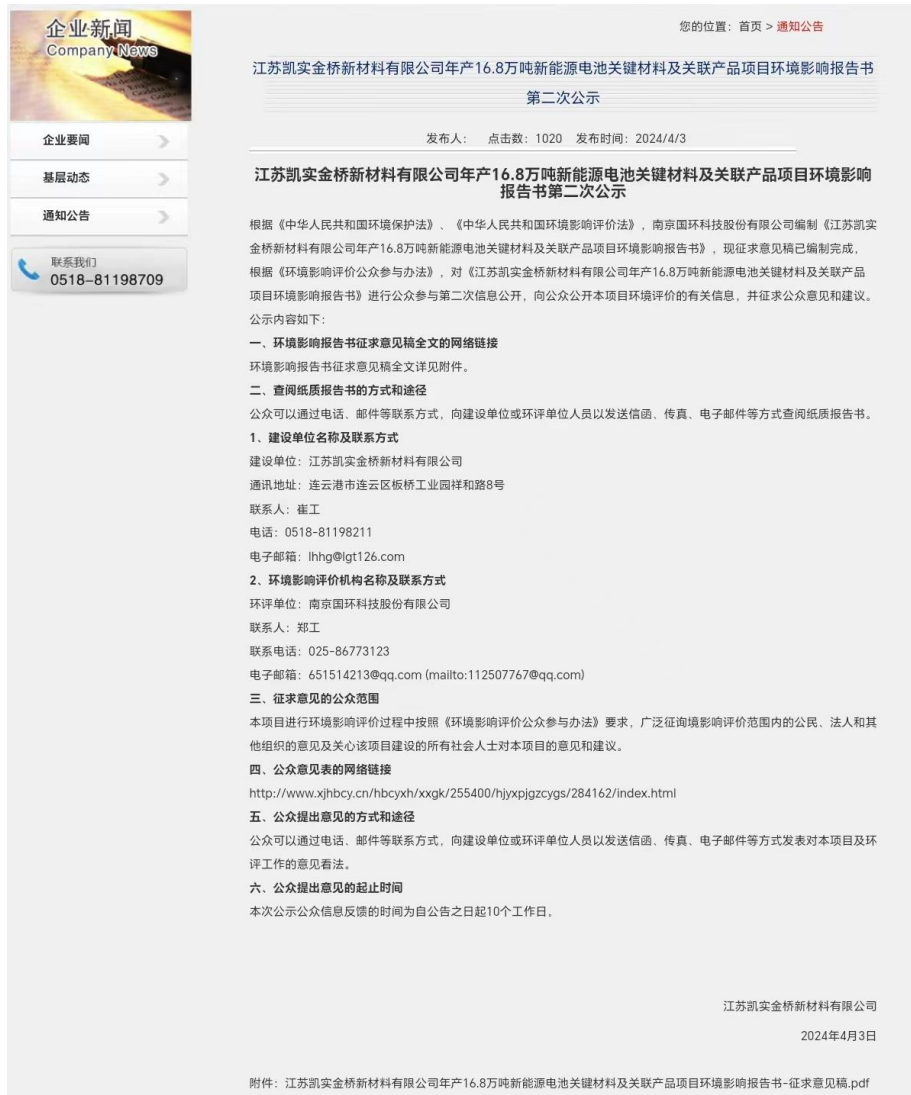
企业新闻
Company News

企业要闻
基层动态
通知公告

联系我们
0518-81198709

您的位置：首页 > 通知公告

江苏凯实金桥新材料有限公司年产16.8万吨新能源电池关键材料及关联产品项目环境影响报告书第二次公示

发布人： 点击数：1020 发布时间：2024/4/3

江苏凯实金桥新材料有限公司年产16.8万吨新能源电池关键材料及关联产品项目环境影响报告书第二次公示

根据《中华人民共和国环境保护法》、《中华人民共和国环境影响评价法》，南京国环科技股份有限公司编制《江苏凯实金桥新材料有限公司年产16.8万吨新能源电池关键材料及关联产品项目环境影响报告书》，现征求意见稿已编制完成，根据《环境影响评价公众参与办法》，对《江苏凯实金桥新材料有限公司年产16.8万吨新能源电池关键材料及关联产品项目环境影响报告书》进行公众参与第二次信息公开，向公众公开本项目环境评价的有关信息，并征求公众意见和建议。公示内容如下：

一、环境影响报告书征求意见稿全文的网络链接
环境影响报告书征求意见稿全文详见附件。
二、查阅纸质报告书的方式和途径
公众可以通过电话、邮件等联系方式，向建设单位或环评单位人员以发送信函、传真、电子邮件等方式查阅纸质报告书。
1、建设单位名称及联系方式
建设单位：江苏凯实金桥新材料有限公司
通讯地址：连云港市连云区板桥工业园祥和路8号
联系人：崔工
电话：0518-81198211
电子邮箱：lhhg@lgt126.com
2、环境影响评价机构名称及联系方式
环评单位：南京国环科技股份有限公司
联系人：郑工
联系电话：025-86773123
电子邮箱：651514213@qq.com (mailto:112507767@qq.com)
三、征求意见的公众范围
本项目进行环境影响评价过程中按照《环境影响评价公众参与办法》要求，广泛征询境影响评价范围内的公民、法人和其他组织的意见及关心该项目建设的所有社会人士对本项目的意见和建议。
四、公众意见表的网络链接
http://www.xjhbcy.cn/hbcyxh/xxgk/255400/hjyxpjgzcygs/284162/index.html
五、公众提出意见的方式和途径
公众可以通过电话、邮件等联系方式，向建设单位或环评单位人员以发送信函、传真、电子邮件等方式发表对本项目及环评工作的意见看法。
六、公众提出意见的起止时间
本次公示公众信息反馈的时间为自公告之日起10个工作日。

江苏凯实金桥新材料有限公司
2024年4月3日

附件：江苏凯实金桥新材料有限公司年产16.8万吨新能源电池关键材料及关联产品项目环境影响报告书-征求意见稿.pdf